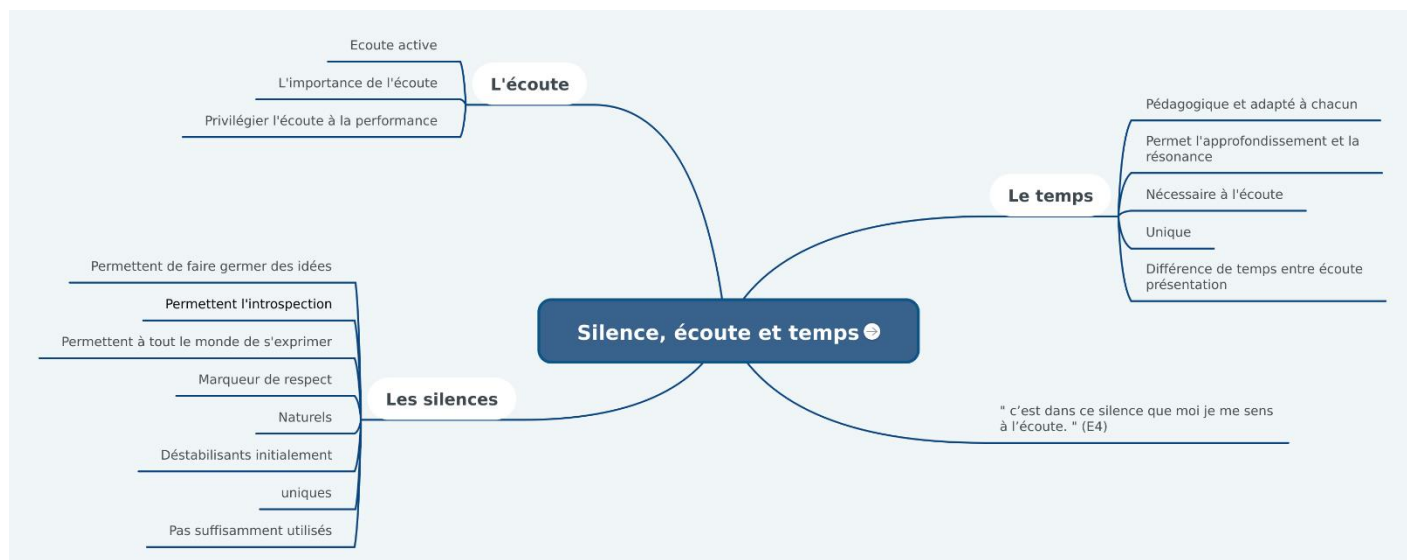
Silence, écoute et temps

L'écoute

Ecoute active

L'importance de l'écoute

Privilégier l'écoute à la performance

Le temps

Pédagogique et adapté à chacun

Permet l'approfondissement et la résonance

Nécessaire à l'écoute

Unique

Différence de temps entre écoute présentation

Les silences

Permettent de faire germer des idées

Permettent l'introspection

Permettent à tout le monde de s'exprimer

Marqueur de respect

Naturels

Déstabilisants initialement

uniques

Pas suffisamment utilisés

" c’est dans ce silence que moi je me sens à l’écoute. " (E4)